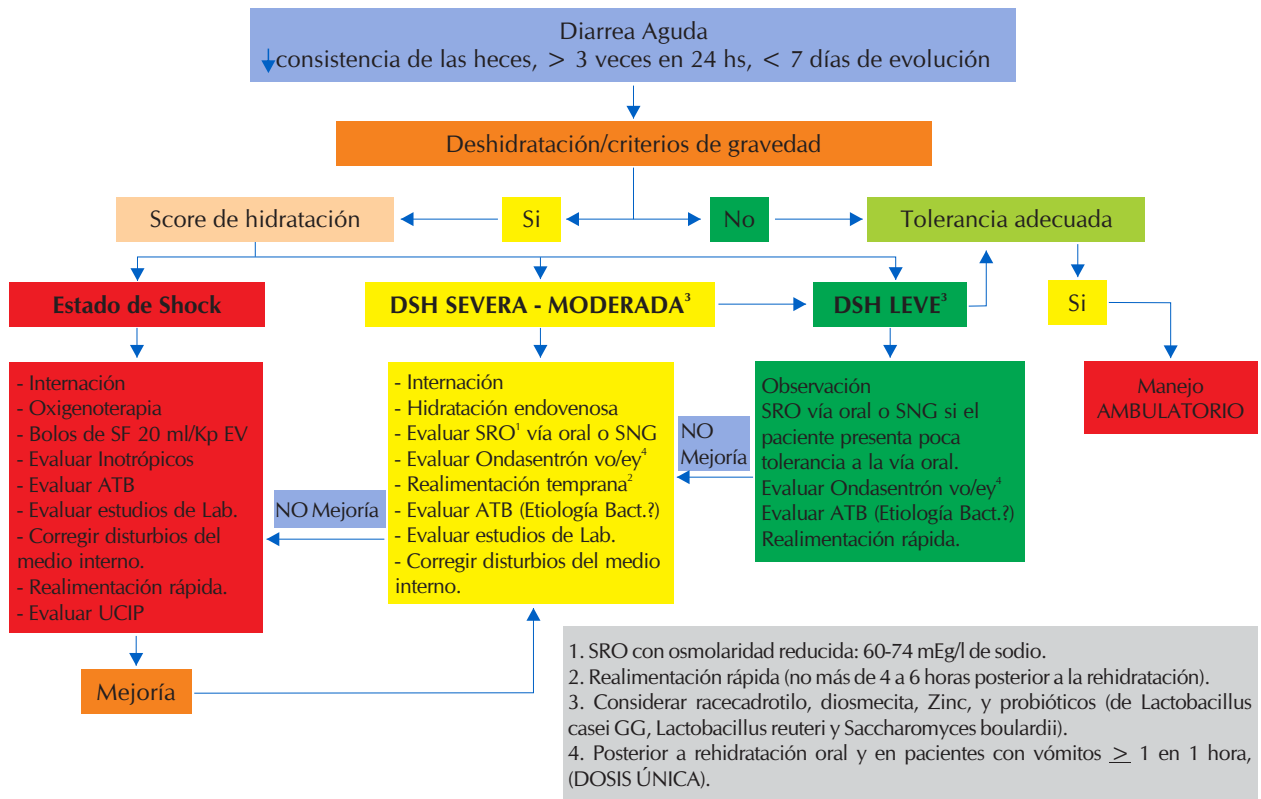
Diarrea Aguda
↓consistencia de las heces, > 3 veces en 24 hs, < 7 días de evolución

Deshidratación/criterios de gravedad

Score de hidratación

Si

No

Tolerancia adecuada

Estado de Shock

DSH SEVERA - MODERADA$^3$

DSH LEVE$^3$

Si

- Internación
- Oxigenoterapia
- Bolos de SF 20 ml/Kp EV
- Evaluar Inotrópicos
- Evaluar ATB
- Evaluar estudios de Lab.
- Corregir disturbios del medio interno.
- Realimentación rápida.
- Evaluar UCIP

NO Mejoría

- Internación
- Hidratación endovenosa
- Evaluar SRO$^1$ vía oral o SNG
- Evaluar Ondasentrón vo/ey$^4$
- Realimentación temprana$^2$
- Evaluar ATB (Etiología Bact.?)
- Evaluar estudios de Lab.
- Corregir disturbios del medio interno.

NO Mejoría

Observación
SRO vía oral o SNG si el paciente presenta poca tolerancia a la vía oral.
Evaluar Ondasentrón vo/ey$^4$
Evaluar ATB (Etiología Bact.?)
Realimentación rápida.

Manejo AMBULATORIO

Mejoría

1. SRO con osmolaridad reducida: 60-74 mEg/l de sodio.
2. Realimentación rápida (no más de 4 a 6 horas posterior a la rehidratación).
3. Considerar racecadrotilo, diosmecita, Zinc, y probióticos (de Lactobacillus casei GG, Lactobacillus reuteri y Saccharomyces boulardii).
4. Posterior a rehidratación oral y en pacientes con vómitos $\geq$ 1 en 1 hora, (DOSIS ÚNICA).